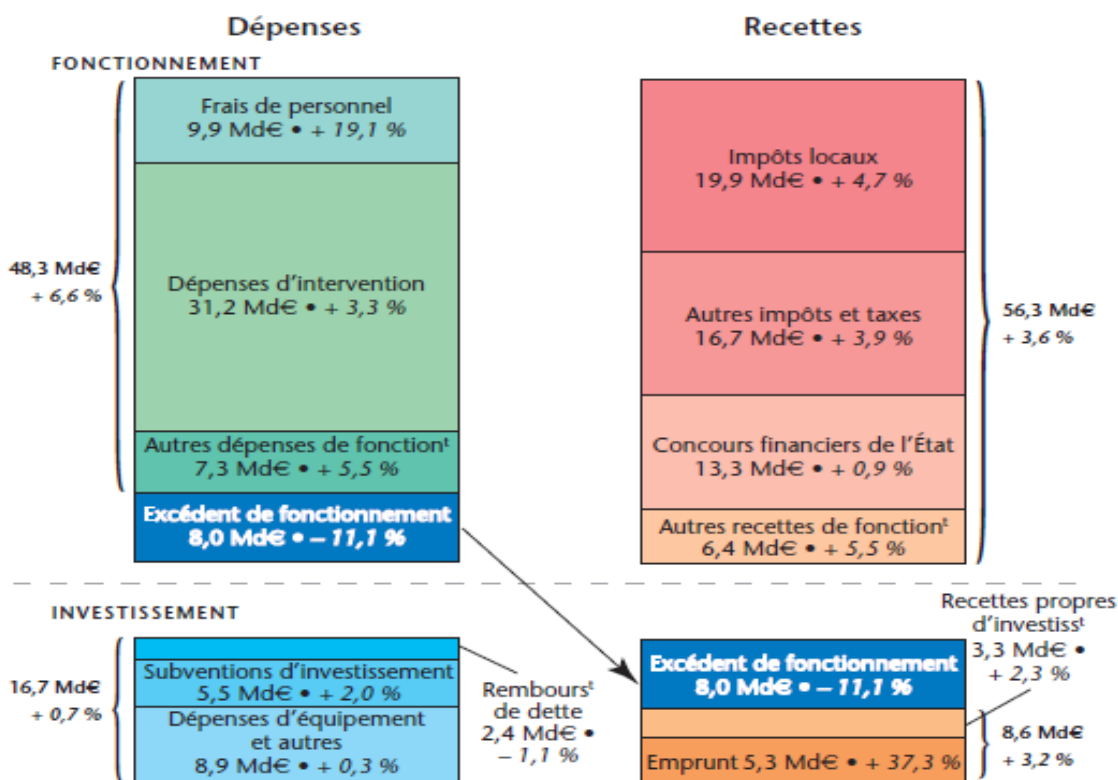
Dépenses

Recettes

FONCTIONNEMENT

Frais de personnel
9,9 Md€ • + 19,1 %

Dépenses d'intervention
31,2 Md€ • + 3,3 %

Autres dépenses de fonction$^{t}$
7,3 Md€ • + 5,5 %

Excédent de fonctionnement
8,0 Md€ • – 11,1 %

48,3 Md€
+ 6,6 %

Impôts locaux
19,9 Md€ • + 4,7 %

Autres impôts et taxes
16,7 Md€ • + 3,9 %

Concours financiers de l'État
13,3 Md€ • + 0,9 %

Autres recettes de fonction$^{t}$
6,4 Md€ • + 5,5 %

56,3 Md€
+ 3,6 %

INVESTISSEMENT

16,7 Md€
+ 0,7 %

Subventions d'investissement
5,5 Md€ • + 2,0 %

Dépenses d'équipement et autres
8,9 Md€ • + 0,3 %

Rembours$^{t}$ de dette
2,4 Md€ •
– 1,1 %

Excédent de fonctionnement
8,0 Md€ • – 11,1 %

Emprunt 5,3 Md€ • + 37,3 %

Recettes propres d'investiss$^{t}$
3,3 Md€ •
+ 2,3 %

8,6 Md€
+ 3,2 %